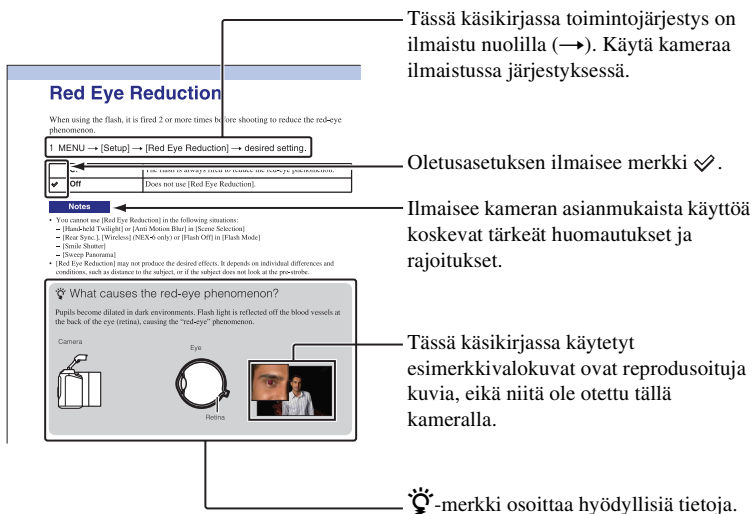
Red Eye Reduction

When using the flash, it is fired 2 or more times before shooting to reduce the red-eye phenomenon.

1 MENU → [Setup] → [Red Eye Reduction] → desired setting.

| On | The flash is always fired to reduce the red-eye phenomenon. |
|---|---|
| ✔ Off | Does not use [Red Eye Reduction]. |

Notes

• You cannot use [Red Eye Reduction] in the following situations:
– [Hand-held Twilight] or [Anti Motion Blur] in [Scene Selection]
– [Rear Sync.], [Wireless] (NEX-6 only) or [Flash Off] in [Flash Mode]
– [Smile Shutter]
– [Sweep Panorama]
• [Red Eye Reduction] may not produce the desired effects. It depends on individual differences and conditions, such as distance to the subject, or if the subject does not look at the pre-strobe.

What causes the red-eye phenomenon?

Pupils become dilated in dark environments. Flash light is reflected off the blood vessels at the back of the eye (retina), causing the "red-eye" phenomenon.

Camera

Eye

Retina

Tässä käsikirjassa toimintojärjestys on ilmaistu nuolilla (→). Käytä kameraa ilmaistussa järjestyksessä.

Oletusasetuksen ilmaisee merkki ✔.

Ilmaisee kameran asianmukaista käyttöä koskevat tärkeät huomautukset ja rajoitukset.

Tässä käsikirjassa käytetyt esimerkkivalokuvat ovat reprodusoituja kuvia, eikä niitä ole otettu tällä kameralla.

-merkki osoittaa hyödyllisiä tietoja.